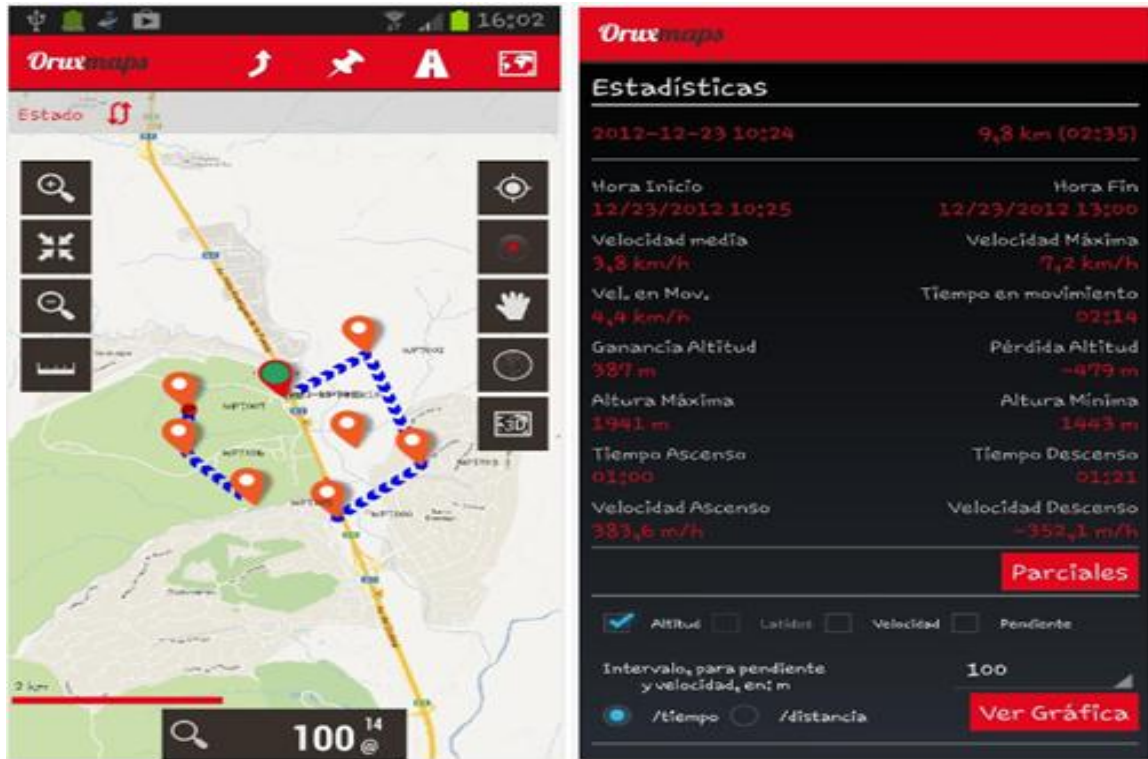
16:02

Oruxmaps

Estado

2 km

100 14 @

Oruxmaps

Estadísticas

2012-12-23 10:24 9,8 km (02:35)

Hora Inicio 12/23/2012 10:25
Hora Fin 12/23/2012 13:00

Velocidad media 3,8 km/h
Velocidad Máxima 7,2 km/h

Vel. en Mov. 4,4 km/h
Tiempo en movimiento 02:14

Ganancia Altitud 387 m
Pérdida Altitud -479 m

Altura Máxima 1941 m
Altura Mínima 1443 m

Tiempo Ascenso 01:00
Tiempo Descenso 01:21

Velocidad Ascenso 383,6 m/h
Velocidad Descenso -352,1 m/h

Parciales

Altitud Latidos Velocidad Pendiente

Intervalo, para pendiente y velocidad, en: m
100

/tiempo /distancia

Ver Gráfica